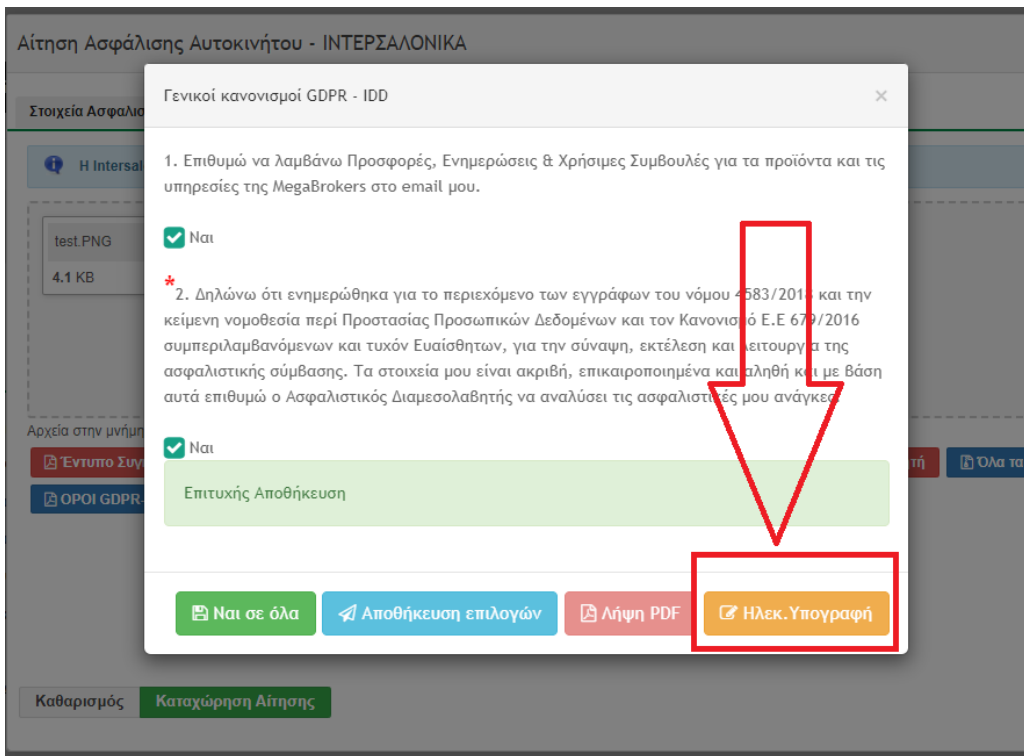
Αίτηση Ασφάλισης Αυτοκινήτου - ΙΝΤΕΡΣΑΛΟΝΙΚΑ

Στοιχεία Ασφαλισ

H Intersal

test.PNG

4.1 KB

Αρχεία στην μνήμη

Έντυπο Συγ

ΟΡΟΙ GDPR-

τή

Όλα τα

Γενικοί κανονισμοί GDPR - IDD

×

1. Επιθυμώ να λαμβάνω Προσφορές, Ενημερώσεις & Χρήσιμες Συμβουλές για τα προϊόντα και τις υπηρεσίες της MegaBrokers στο email μου.

Ναι

*

2. Δηλώνω ότι ενημερώθηκα για το περιεχόμενο των εγγράφων του νόμου 4583/2018 και την κείμενη νομοθεσία περί Προστασίας Προσωπικών Δεδομένων και τον Κανονισμό Ε.Ε 679/2016 συμπεριλαμβανόμενων και τυχόν Ευαίσθητων, για την σύναψη, εκτέλεση και λειτουργία της ασφαλιστικής σύμβασης. Τα στοιχεία μου είναι ακριβή, επικαιροποιημένα και αληθή και με βάση αυτά επιθυμώ ο Ασφαλιστικός Διαμεσολαβητής να αναλύσει τις ασφαλιστικές μου ανάγκες.

Ναι

Επιτυχής Αποθήκευση

Ναι σε όλα

Αποθήκευση επιλογών

Λήψη PDF

Ηλεκ.Υπογραφή

Καθαρισμός

Καταχώρηση Αίτησης